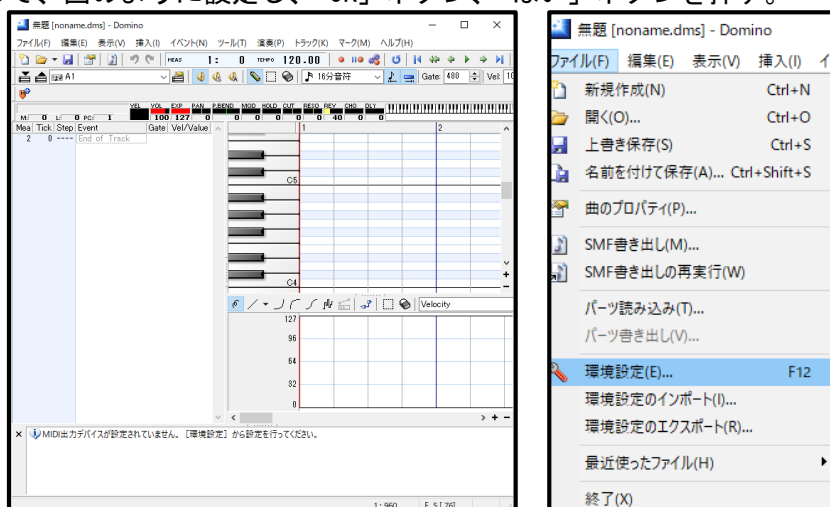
て、図のように設定し、「OK」ボタン、「はい」ボタンを押す。

無題 [noname.dms] - Domino

ファイル(F) 編集(E) 表示(V) 挿入(I) イベント(N) ツール(T) 演奏(P) トラック(K) マーク(M) ヘルプ(H)

MEAS 1: 0 TEMPO 120.00

A1

16分音符

Gate: 480 Vel: 10

VEL VOL EXP PAN P.BEND MOD HOLD CUT RESO REV CHO DLY

M: 0 L: 0 PC: 1 100 127 0 0 0 0 0 0 0 40 0 0

Mea Tick Step Event Gate Vel/Value

2 0 ---- End of Track

1 2

C5

C4

Velocity

127

96

64

32

0

MIDI出力デバイスが設定されていません。［環境設定］から設定を行ってください。

1:960 F 5 [76]

無題 [noname.dms] - Domino

ファイル(F) 編集(E) 表示(V) 挿入(I) イ

新規作成(N) Ctrl+N

開く(O)... Ctrl+O

上書き保存(S) Ctrl+S

名前を付けて保存(A)... Ctrl+Shift+S

曲のプロパティ(P)...

SMF書き出し(M)...

SMF書き出しの再実行(W)

パーツ読み込み(T)...

パーツ書き出し(V)...

環境設定(E)... F12

環境設定のインポート(I)...

環境設定のエクスポート(R)...

最近使ったファイル(H)

終了(X)